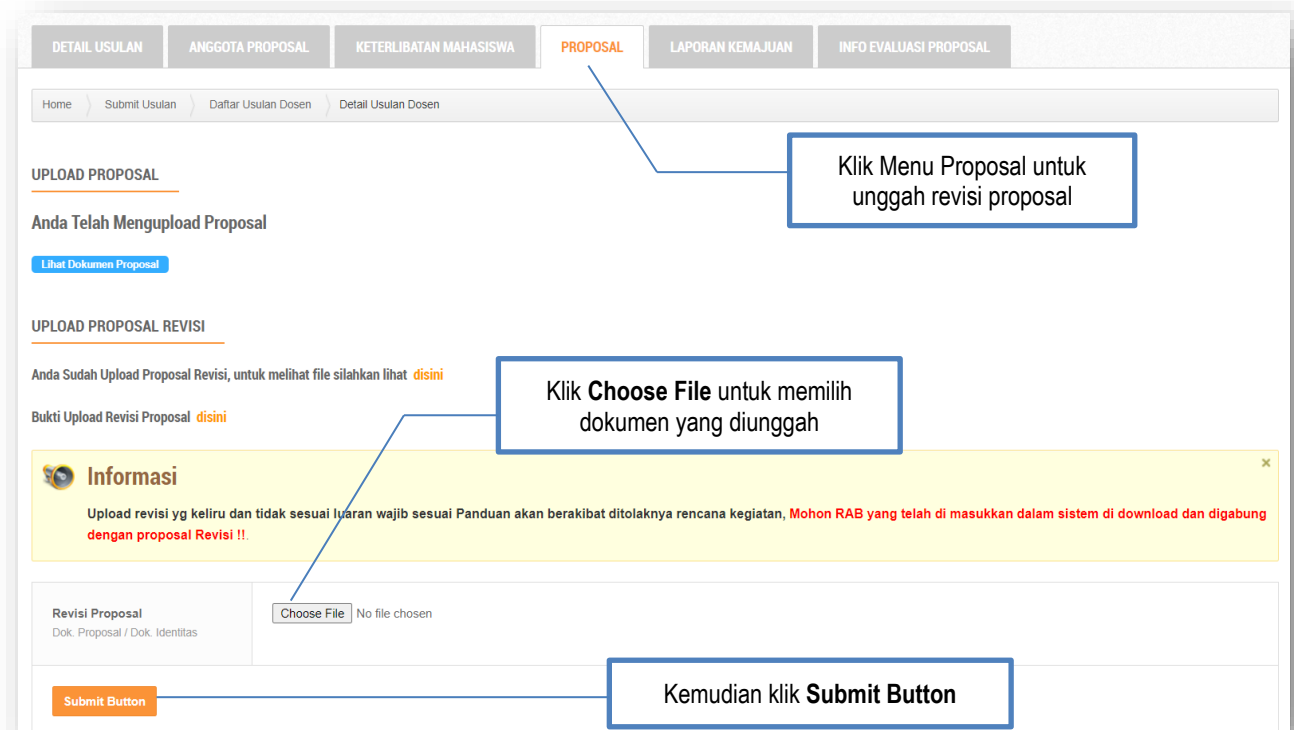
DETAIL USULAN | ANGGOTA PROPOSAL | KETERLIBATAN MAHASISWA | PROPOSAL | LAPORAN KEMAJUAN | INFO EVALUASI PROPOSAL

Home › Submit Usulan › Daftar Usulan Dosen › Detail Usulan Dosen

Klik Menu Proposal untuk unggah revisi proposal

UPLOAD PROPOSAL

Anda Telah Mengupload Proposal

Lihat Dokumen Proposal

UPLOAD PROPOSAL REVISI

Klik **Choose File** untuk memilih dokumen yang diunggah

Anda Sudah Upload Proposal Revisi, untuk melihat file silahkan lihat disini

Bukti Upload Revisi Proposal disini

Informasi

×

Upload revisi yg keliru dan tidak sesuai luaran wajib sesuai Panduan akan berakibat ditolaknya rencana kegiatan, Mohon RAB yang telah di masukkan dalam sistem di download dan digabung dengan proposal Revisi !!.

Revisi Proposal
Dok. Proposal / Dok. Identitas

Choose File No file chosen

Submit Button

Kemudian klik **Submit Button**